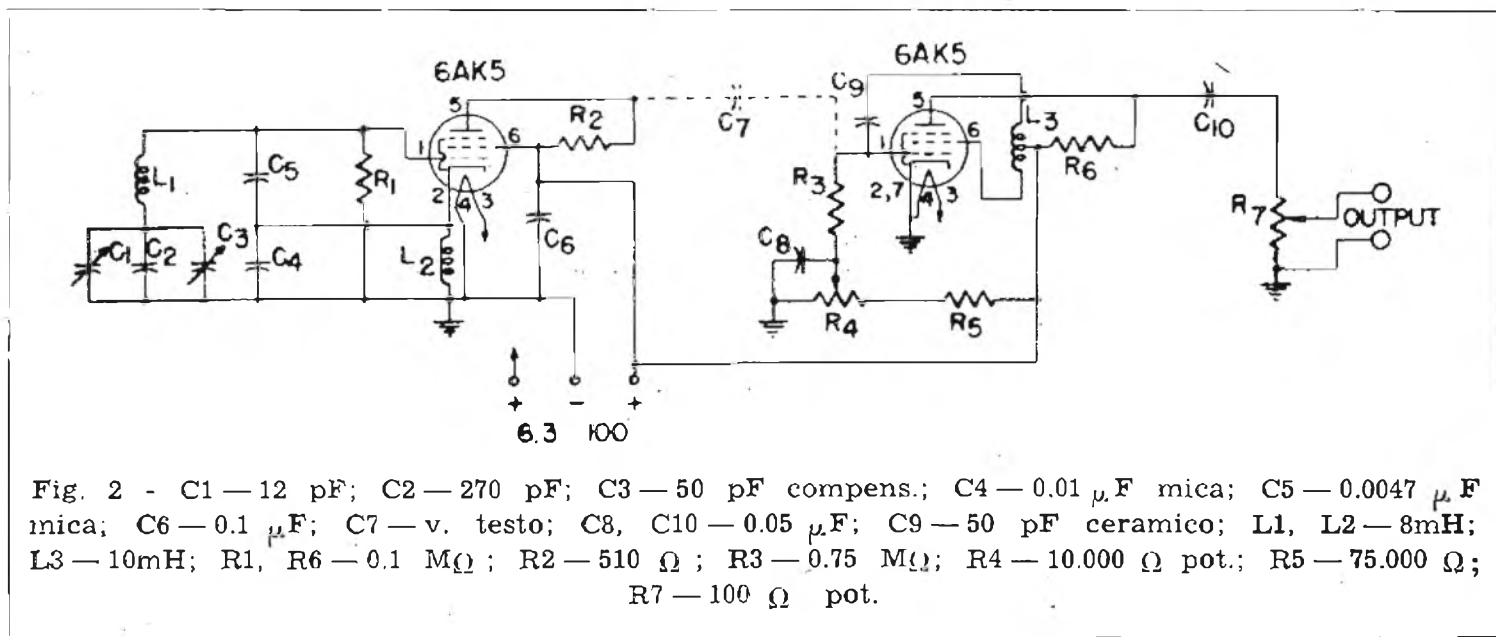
6AK5

6AK5

$C_9$

$C_7$

$C_{10}$

$R_2$

$L_3$

$R_6$

$L_1$

$C_5$

$R_1$

1

5

6

2

4

3

$R_3$

1

5

6

2,7

4

3

$R_7$

OUTPUT

$C_1$

$C_2$

$C_3$

$C_4$

$L_2$

$C_6$

$C_8$

$R_4$

$R_5$

+

−

+

6.3

100

Fig. 2 - C1 — 12 pF; C2 — 270 pF; C3 — 50 pF compens.; C4 — 0.01 $\mu$F mica; C5 — 0.0047 $\mu$F mica; C6 — 0.1 $\mu$F; C7 — v. testo; C8, C10 — 0.05 $\mu$F; C9 — 50 pF ceramico; L1, L2 — 8mH; L3 — 10mH; R1, R6 — 0.1 M$\Omega$; R2 — 510 $\Omega$; R3 — 0.75 M$\Omega$; R4 — 10.000 $\Omega$ pot.; R5 — 75.000 $\Omega$; R7 — 100 $\Omega$ pot.